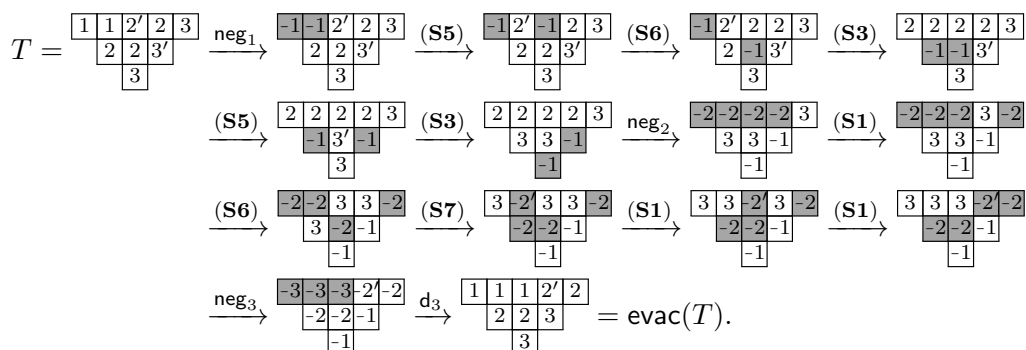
$T =$

| 1 | 1 | 2' | 2 | 3 |
|---|---|---|---|---|
| | 2 | 2 | 3' | |
| | | 3 | | |

$\xrightarrow{\mathsf{neg}_1}$

| -1 | -1 | 2' | 2 | 3 |
|---|---|---|---|---|
| | 2 | 2 | 3' | |
| | | 3 | | |

$\xrightarrow{(\mathbf{S5})}$

| -1 | 2' | -1 | 2 | 3 |
|---|---|---|---|---|
| | 2 | 2 | 3' | |
| | | 3 | | |

$\xrightarrow{(\mathbf{S6})}$

| -1 | 2' | 2 | 2 | 3 |
|---|---|---|---|---|
| | 2 | -1 | 3' | |
| | | 3 | | |

$\xrightarrow{(\mathbf{S3})}$

| 2 | 2 | 2 | 2 | 3 |
|---|---|---|---|---|
| | -1 | -1 | 3' | |
| | | 3 | | |

$\xrightarrow{(\mathbf{S5})}$

| 2 | 2 | 2 | 2 | 3 |
|---|---|---|---|---|
| | -1 | 3' | -1 | |
| | | 3 | | |

$\xrightarrow{(\mathbf{S3})}$

| 2 | 2 | 2 | 2 | 3 |
|---|---|---|---|---|
| | 3 | 3 | -1 | |
| | | -1 | | |

$\xrightarrow{\mathsf{neg}_2}$

| -2 | -2 | -2 | -2 | 3 |
|---|---|---|---|---|
| | 3 | 3 | -1 | |
| | | -1 | | |

$\xrightarrow{(\mathbf{S1})}$

| -2 | -2 | -2 | 3 | -2 |
|---|---|---|---|---|
| | 3 | 3 | -1 | |
| | | -1 | | |

$\xrightarrow{(\mathbf{S6})}$

| -2 | -2 | 3 | 3 | -2 |
|---|---|---|---|---|
| | 3 | -2 | -1 | |
| | | -1 | | |

$\xrightarrow{(\mathbf{S7})}$

| 3 | -2' | 3 | 3 | -2 |
|---|---|---|---|---|
| | -2 | -2 | -1 | |
| | | -1 | | |

$\xrightarrow{(\mathbf{S1})}$

| 3 | 3 | -2' | 3 | -2 |
|---|---|---|---|---|
| | -2 | -2 | -1 | |
| | | -1 | | |

$\xrightarrow{(\mathbf{S1})}$

| 3 | 3 | 3 | -2' | -2 |
|---|---|---|---|---|
| | -2 | -2 | -1 | |
| | | -1 | | |

$\xrightarrow{\mathsf{neg}_3}$

| -3 | -3 | -3 | -2' | -2 |
|---|---|---|---|---|
| | -2 | -2 | -1 | |
| | | -1 | | |

$\xrightarrow{\mathsf{d}_3}$

| 1 | 1 | 1 | 2' | 2 |
|---|---|---|---|---|
| | 2 | 2 | 3 | |
| | | 3 | | |

$= \mathsf{evac}(T).$